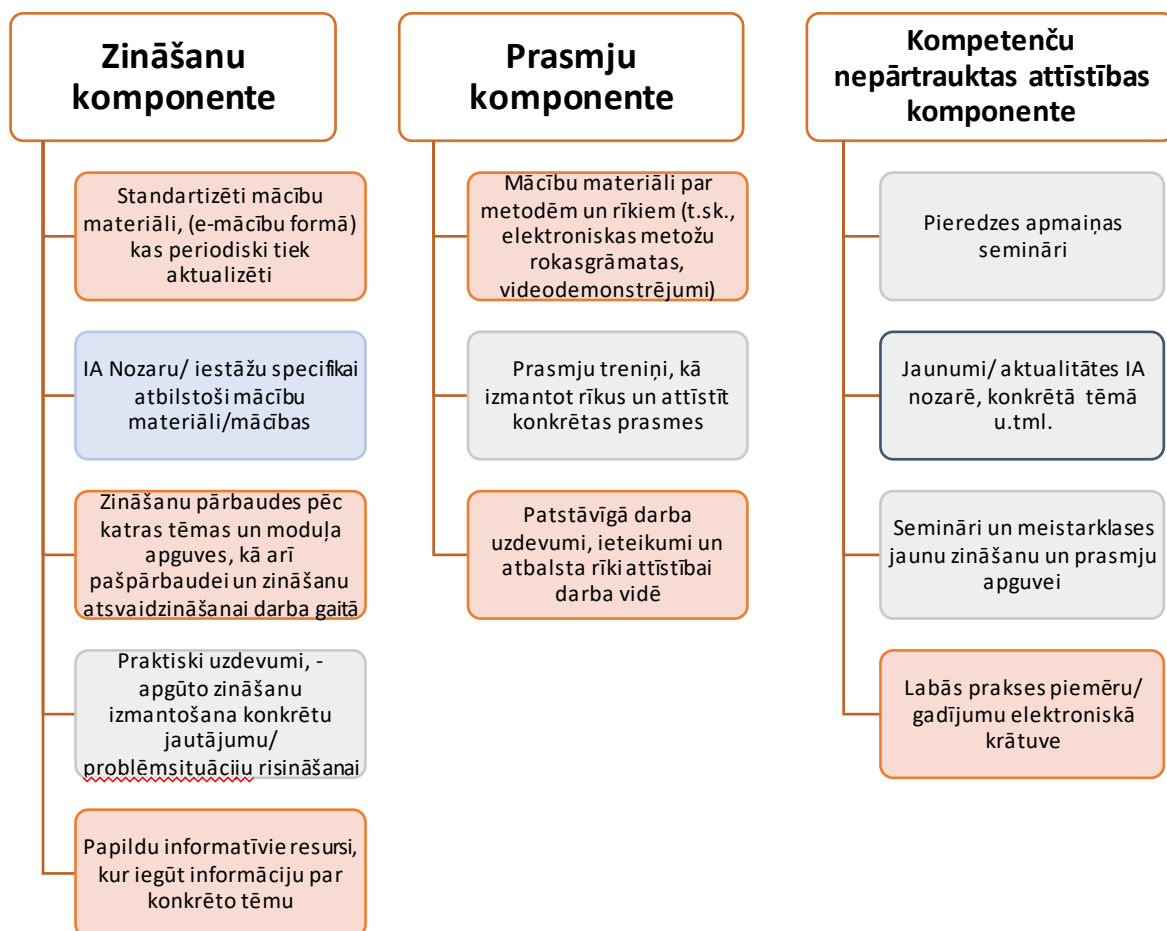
Zināšanu komponente

Standartizēti mācību materiāli, (e-mācību formā) kas periodiski tiek aktualizēti

IA Nozaru/ iestāžu specifikai atbilstoši mācību materiāli/mācības

Zināšanu pārbaudes pēc katras tēmas un moduļa apguves, kā arī pašpārbaudei un zināšanu atsvaidzināšanai darba gaitā

Praktiski uzdevumi, - apgūto zināšanu izmantošana konkrētu jautājumu/ problēmsituāciju risināšanai

Papildu informatīvie resursi, kur iegūt informāciju par konkrēto tēmu

Prasmju komponente

Mācību materiāli par metodēm un rīkiem (t.sk., elektroniskas metožu rokasgrāmatas, videodemonstrējumi)

Prasmju treniņi, kā izmantot rīkus un attīstīt konkrētas prasmes

Patstāvīgā darba uzdevumi, ieteikumi un atbalsta rīki attīstībai darba vidē

Kompetenču nepārtrauktas attīstības komponente

Pieredzes apmaiņas semināri

Jaunumi/ aktualitātes IA nozarē, konkrētā tēmā u.tml.

Semināri un meistarklases jaunu zināšanu un prasmju apguvei

Labās prakses piemēru/ gadījumu elektroniskā krātuve